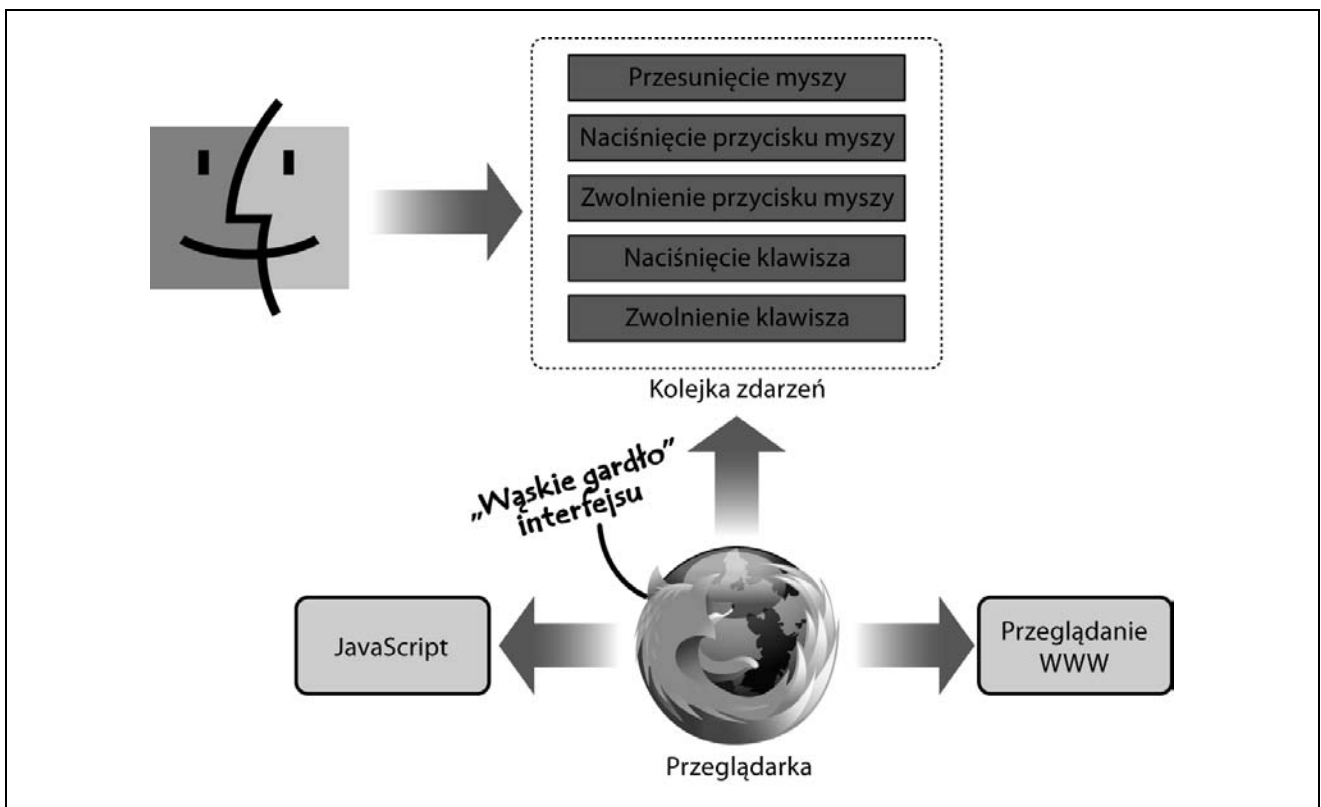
Przesunięcie myszy

Naciśnięcie przycisku myszy

Zwolnienie przycisku myszy

Naciśnięcie klawisza

Zwolnienie klawisza

Kolejka zdarzeń

„Wąskie gardło" interfejsu

JavaScript

Przeglądanie WWW

Przeglądarka